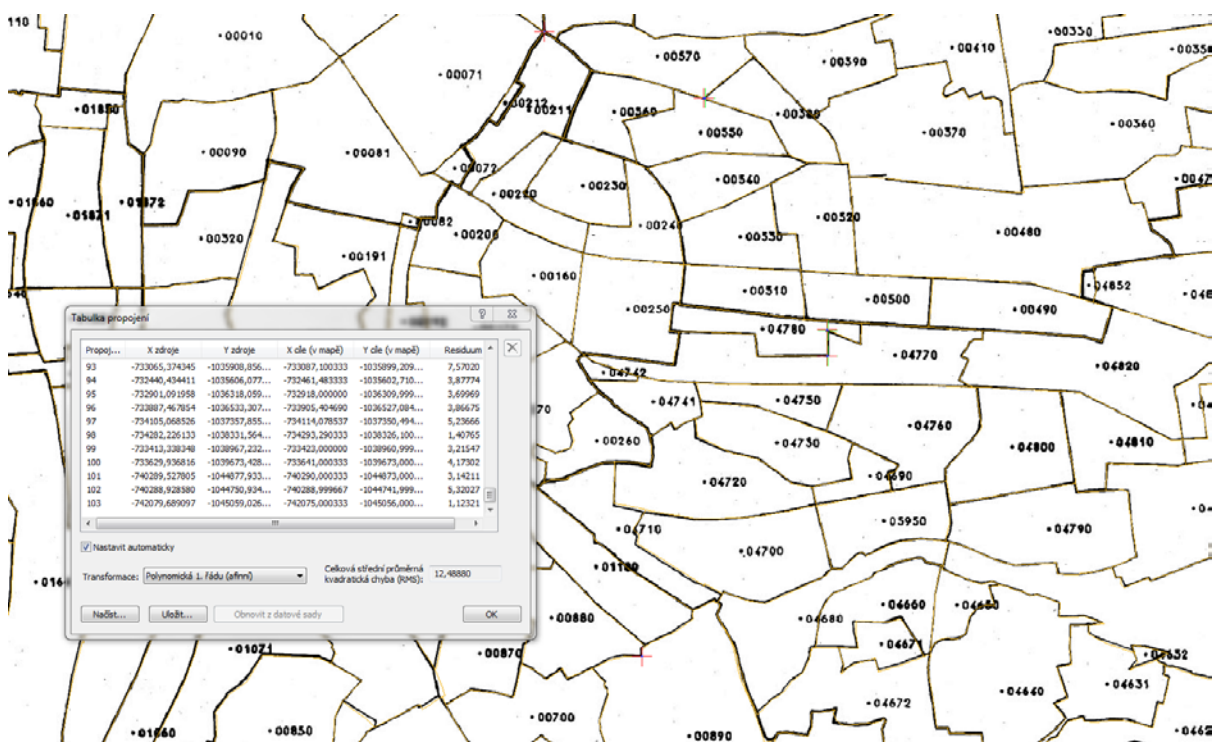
110 •00010 •00071 •00570 •00390 •00410 •00330 •0035

•01850 •00212 •00211 •00560 •00380 •00550 •00370 •00360

•00090 •00081 •00072 •00540 •00220 •00230 •0047

•01860 •01821 •01872 •00082 •00240 •00520 •00320 •00200 •00530 •00480

•00191 •00160 •00510 •00500 •04852 •048

•00250 •00490 •04780 •04770

Tabulka propojení

| Propoj... | X zdroje | Y zdroje | X cíle (v mapě) | Y cíle (v mapě) | Residuum |
|---|---|---|---|---|---|
| 93 | -733065,374345 | -1035908,856... | -733087,100333 | -1035899,209... | 7,57020 |
| 94 | -732440,434411 | -1035606,077... | -732461,483333 | -1035602,710... | 3,87774 |
| 95 | -732901,091958 | -1036318,059... | -732918,000000 | -1036309,999... | 3,69969 |
| 96 | -733887,467854 | -1036533,307... | -733905,404690 | -1036527,084... | 3,86675 |
| 97 | -734105,068526 | -1037357,855... | -734114,078537 | -1037350,494... | 5,23666 |
| 98 | -734282,226133 | -1038331,564... | -734293,290333 | -1038326,100... | 1,40765 |
| 99 | -733413,338348 | -1038967,232... | -733423,000000 | -1038960,999... | 3,21547 |
| 100 | -733629,936816 | -1039673,428... | -733641,000333 | -1039673,000... | 4,17302 |
| 101 | -740289,527805 | -1044877,933... | -740290,000333 | -1044873,000... | 3,14211 |
| 102 | -740288,928580 | -1044730,934... | -740288,999667 | -1044741,999... | 5,32027 |
| 103 | -742079,689097 | -1045059,026... | -742075,000333 | -1045056,000... | 1,12321 |

Nastavit automaticky

Transformace: Polynomická 1. řádu (afinní)

Celková střední průměrná kvadratická chyba (RMS): 12,48880

Načíst... Uložit... Obnovit z datové sady OK

•04742 •04820 •04741 •04750 •04760 •00260 •04730 •04800 •04810 •04720 •04690 •04710 •05950 •04790 •04700 •016 •01100 •00880 •04680 •04660 •04650 •01071 •00870 •04671 •04652 •04640 •04631 •04672 •01860 •00850 •00700 •00890 •0462